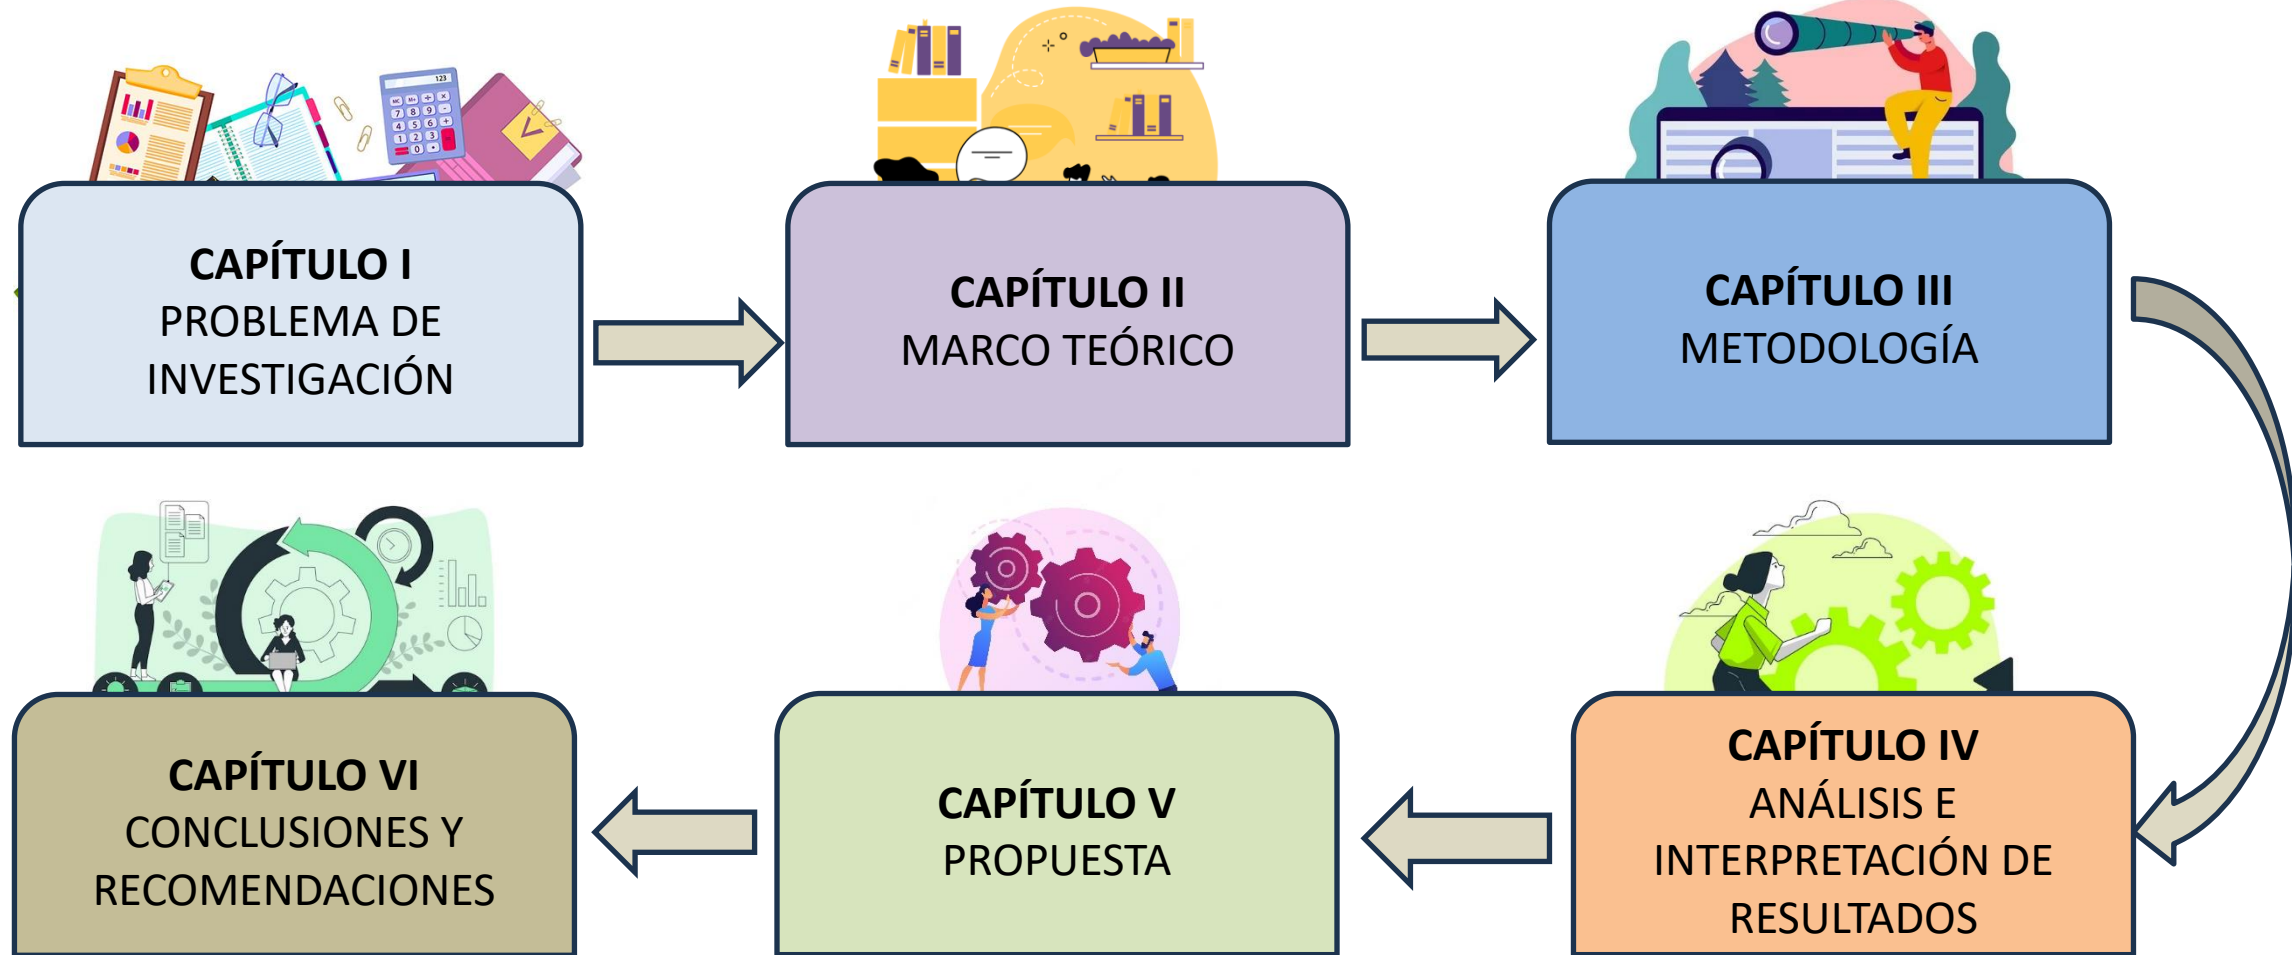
CAPÍTULO I
PROBLEMA DE INVESTIGACIÓN

CAPÍTULO II
MARCO TEÓRICO

CAPÍTULO III
METODOLOGÍA

CAPÍTULO IV
ANÁLISIS E INTERPRETACIÓN DE RESULTADOS

CAPÍTULO V
PROPUESTA

CAPÍTULO VI
CONCLUSIONES Y RECOMENDACIONES